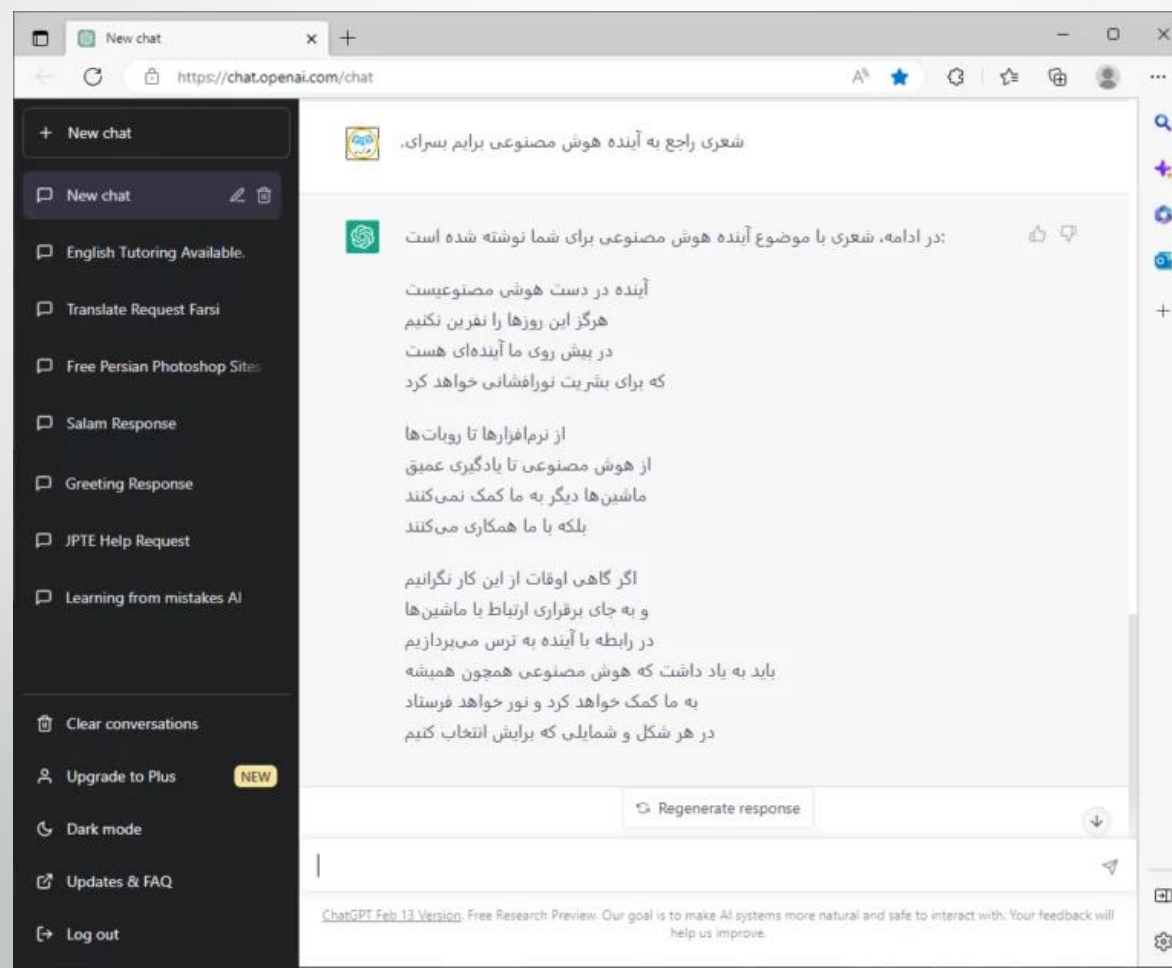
New chat

https://chat.openai.com/chat

+ New chat

New chat

English Tutoring Available.

Translate Request Farsi

Free Persian Photoshop Sites

Salam Response

Greeting Response

JPTE Help Request

Learning from mistakes AI

Clear conversations

Upgrade to Plus NEW

Dark mode

Updates & FAQ

Log out

شعری راجع به آینده هوش مصنوعی برایم بسرای.

:در ادامه، شعری با موضوع آینده هوش مصنوعی برای شما نوشته شده است

آینده در دست هوش مصنوعیست
هرگز این روزها را نفرین نکنیم
در پیش روی ما آینده‌ای هست
که برای بشریت نورافشانی خواهد کرد

از نرم‌افزارها تا روبات‌ها
از هوش مصنوعی تا یادگیری عمیق
ماشین‌ها دیگر به ما کمک نمی‌کنند
بلکه با ما همکاری می‌کنند

اگر گاهی اوقات از این کار نگرانیم
و به جای برقراری ارتباط با ماشین‌ها
در رابطه با آینده به ترس می‌پردازیم
باید به یاد داشت که هوش مصنوعی همچون همیشه
به ما کمک خواهد کرد و نور خواهد فرستاد
در هر شکل و شمایلی که برایش انتخاب کنیم

Regenerate response

ChatGPT Feb 13 Version. Free Research Preview. Our goal is to make AI systems more natural and safe to interact with. Your feedback will help us improve.